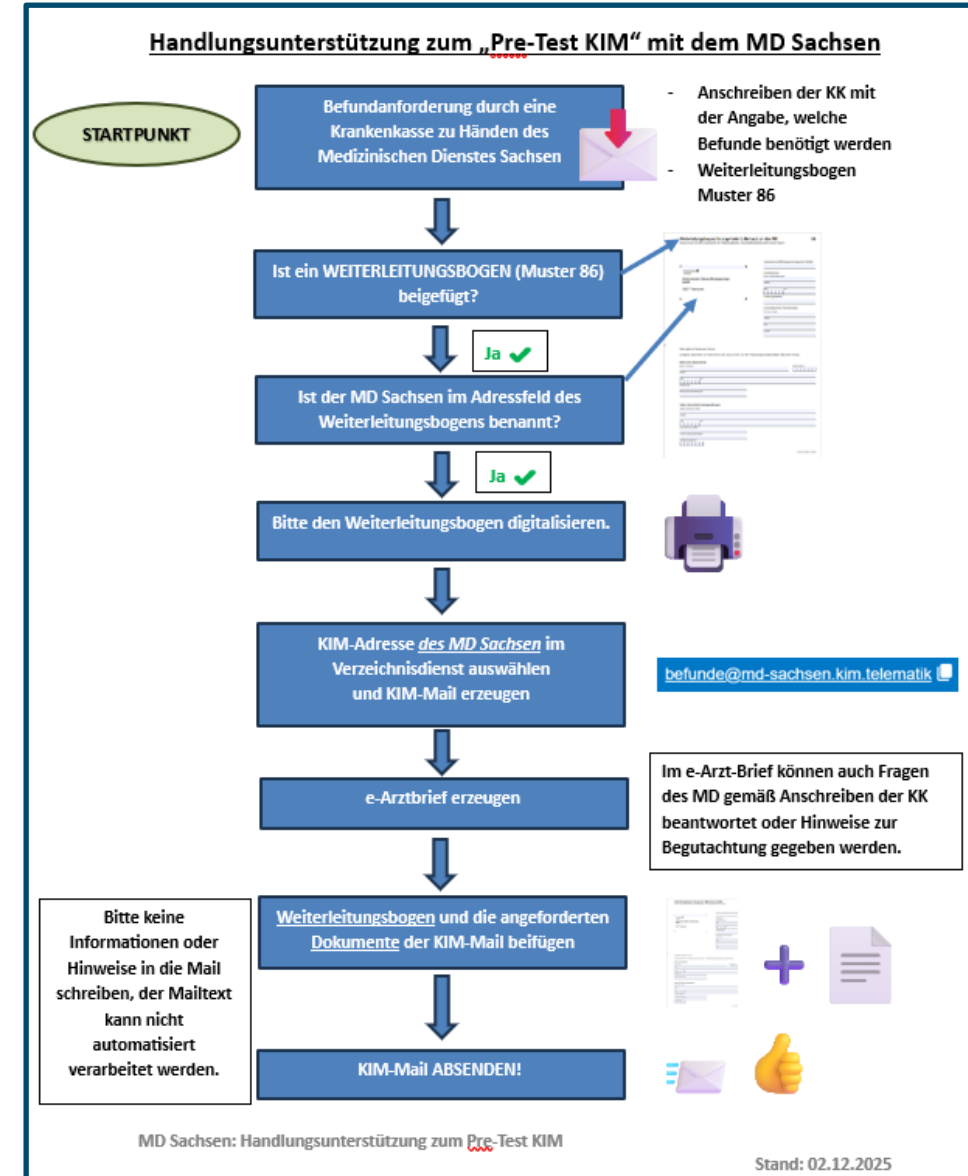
Handlungsunterstützung zum „Pre-Test KIM“ mit dem MD Sachsen

STARTPUNKT

Befundanforderung durch eine Krankenkasse zu Händen des Medizinischen Dienstes Sachsen

- Anschreiben der KK mit der Angabe, welche Befunde benötigt werden
- Weiterleitungsbogen Muster 86

Ist ein WEITERLEITUNGSBOGEN (Muster 86) beigefügt?

Ja ✔

Ist der MD Sachsen im Adressfeld des Weiterleitungsbogens benannt?

Ja ✔

Bitte den Weiterleitungsbogen digitalisieren.

KIM-Adresse *des MD Sachsen* im Verzeichnisdienst auswählen und KIM-Mail erzeugen

befunde@md-sachsen.kim.telematik

e-Arztbrief erzeugen

Im e-Arzt-Brief können auch Fragen des MD gemäß Anschreiben der KK beantwortet oder Hinweise zur Begutachtung gegeben werden.

Bitte keine Informationen oder Hinweise in die Mail schreiben, der Mailtext kann nicht automatisiert verarbeitet werden.

Weiterleitungsbogen und die angeforderten Dokumente der KIM-Mail beifügen

KIM-Mail ABSENDEN!

MD Sachsen: Handlungsunterstützung zum Pre-Test KIM

Stand: 02.12.2025